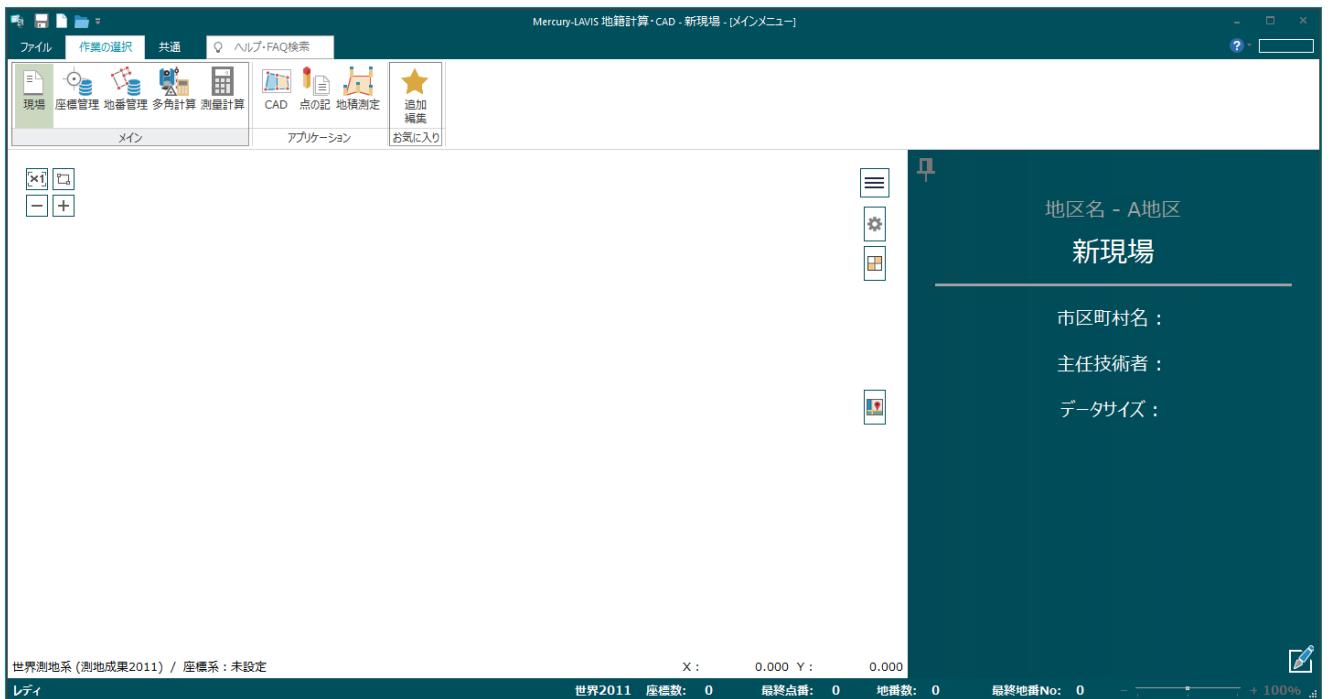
Mercury-LAVIS 地籍計算・CAD - 新現場 - [メインメニュー]

ファイル　作業の選択　共通　ヘルプ・FAQ検索

現場　座標管理　地番管理　多角計算　測量計算
メイン
CAD　点の記　地積測定
アプリケーション
追加編集
お気に入り

×1
−　+

地区名 - A地区
新現場
市区町村名：
主任技術者：
データサイズ：

世界測地系 (測地成果2011) / 座標系：未設定
X：　0.000　Y：　0.000

レディ　世界2011　座標数：　0　最終点番：　0　地番数：　0　最終地番No：　0　+ 100%